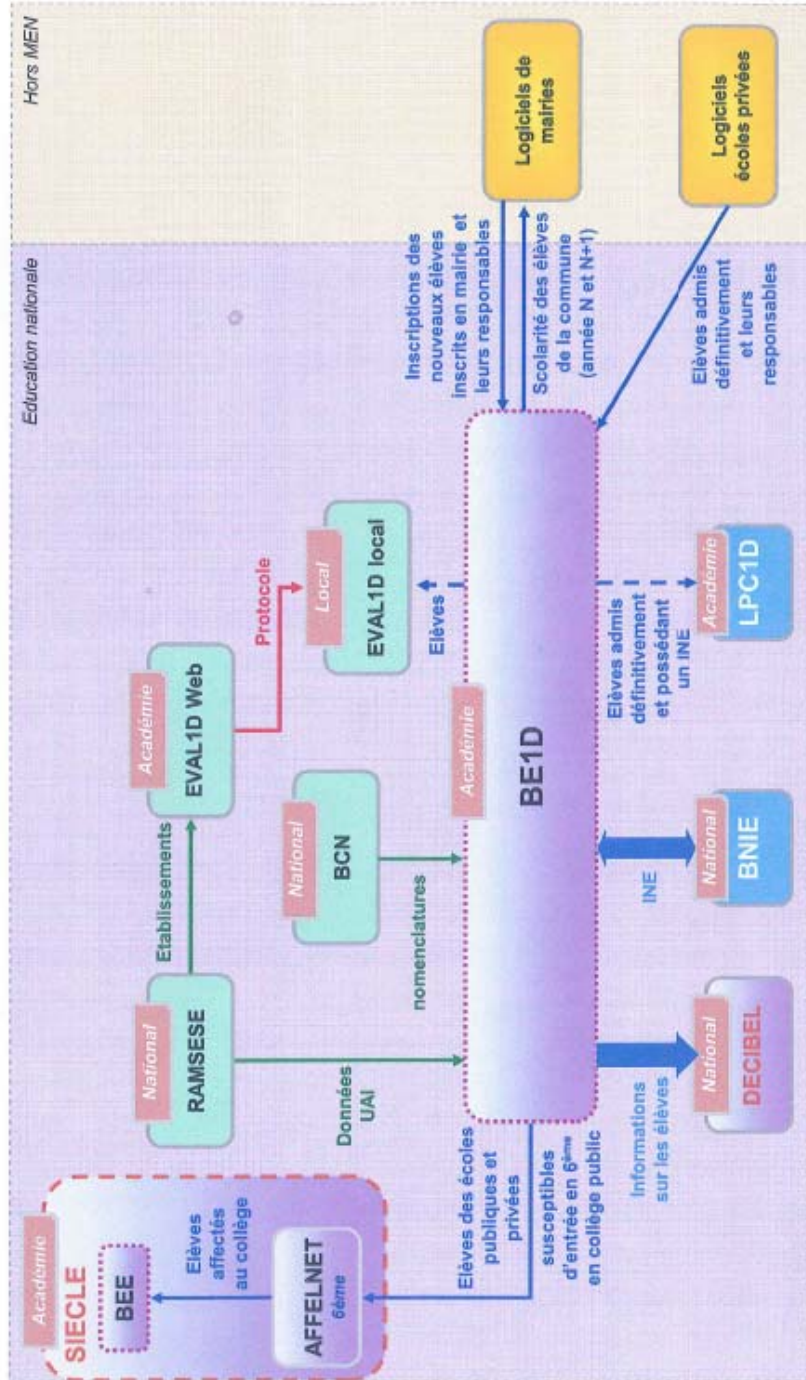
Hors MEN

Education nationale

Logiciels de mairies

Logiciels écoles privées

Inscriptions des nouveaux élèves inscrits en mairie et leurs responsables

Scolarité des élèves de la commune (année N et N+1)

Elèves admis définitivement et leurs responsables

Académie
SIECLE

BEE

Elèves affectés au collège

AFFELNET
6ème

National
RAMSESE

Etablissements

Académie
EVAL1D Web

Protocole

Local
EVAL1D local

National
BCN

nomenclatures

Données UAI

Académie

BE1D

Elèves

Elèves des écoles publiques et privées susceptibles d'entrée en 6ème en collège public

Informations sur les élèves

National
DECIBEL

INE

National
BNIE

Elèves admis définitivement et possédant un INE

Académie
LPC1D